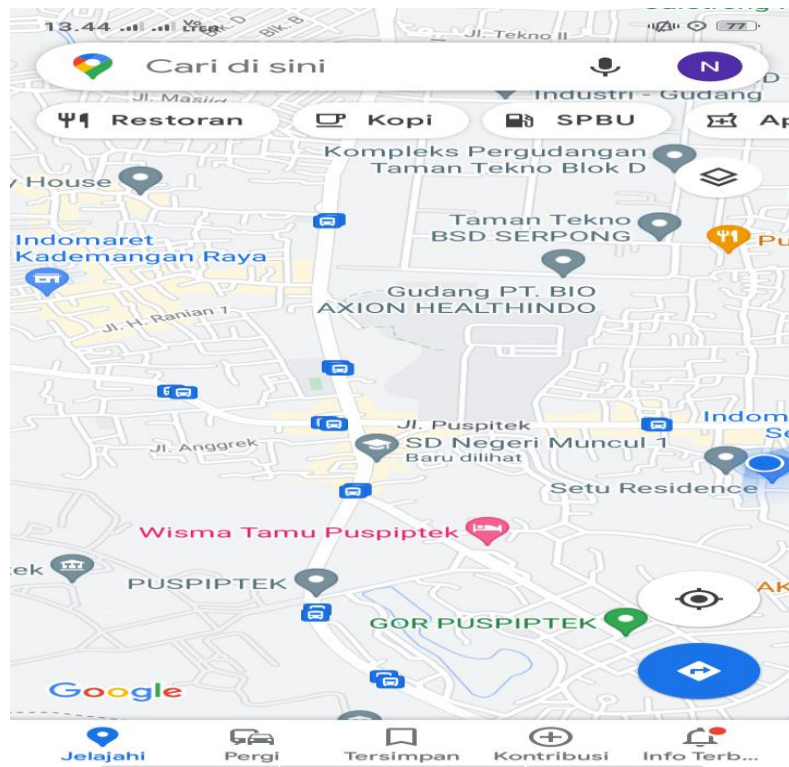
13.44 .ıl .ıl LTE

Jl. Tekno II

77

Cari di sini

N

Jl. Masjid

Industri - Gudang

Restoran

Kopi

SPBU

Ap

Kompleks Pergudangan Taman Tekno Blok D

House

Taman Tekno BSD SERPONG

Pu

Indomaret Kademangan Raya

Gudang PT. BIO AXION HEALTHINDO

Jl. H. Ranian 1

Jl. Puspitek

Indom Se

Jl. Anggrek

SD Negeri Muncul 1
Baru dilihat

Setu Residence

Wisma Tamu Puspiptek

ek

PUSPIPTEK

AK

GOR PUSPIPTEK

Google

Jelajahi

Pergi

Tersimpan

Kontribusi

Info Terb...